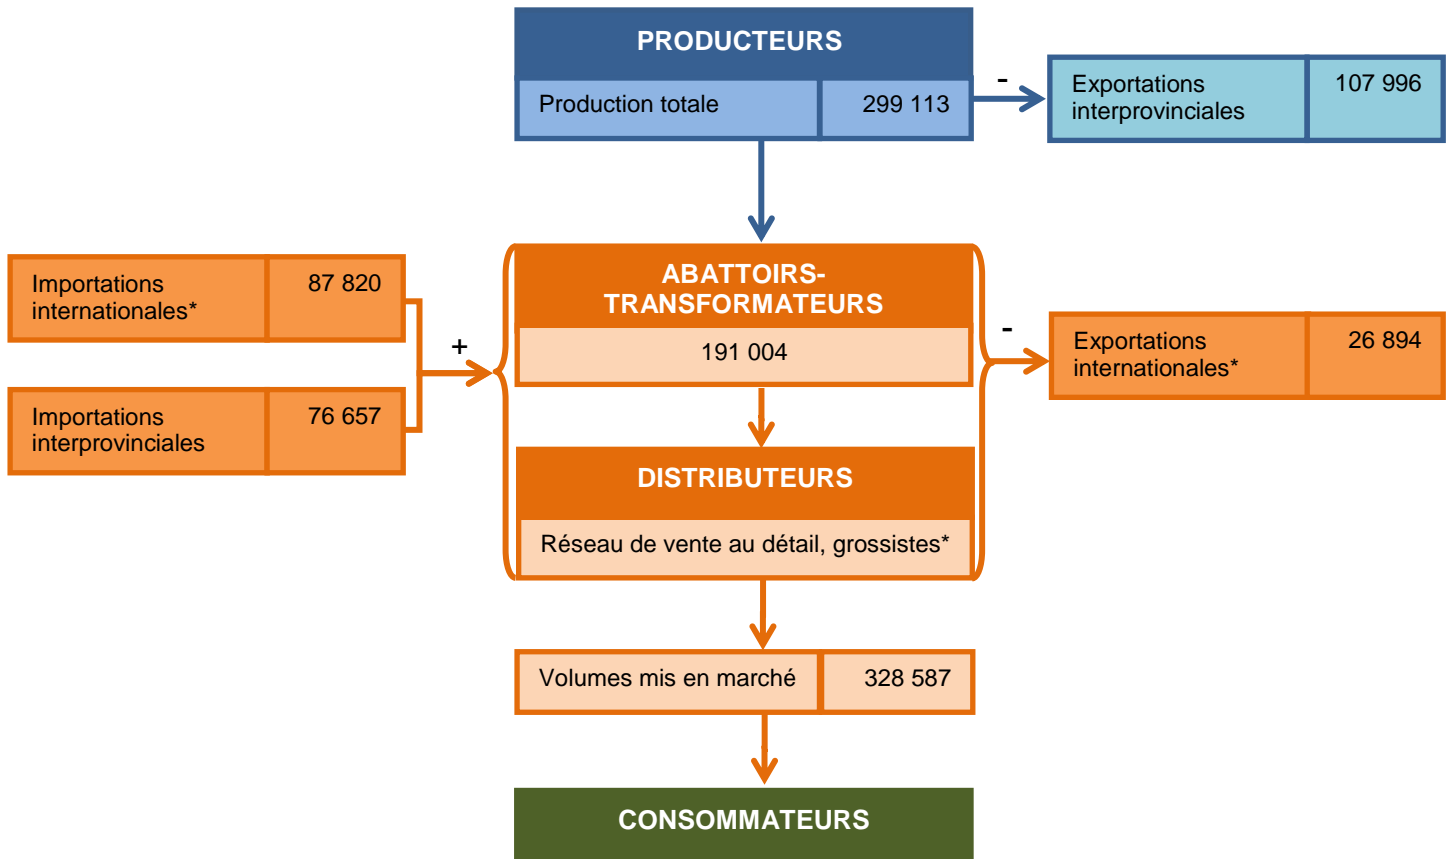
PRODUCTEURS

| Production totale | 299 113 |
|---|---|

-

| Exportations interprovinciales | 107 996 |
|---|---|

| Importations internationales* | 87 820 |
|---|---|

| Importations interprovinciales | 76 657 |
|---|---|

+

ABATTOIRS-TRANSFORMATEURS

191 004

-

| Exportations internationales* | 26 894 |
|---|---|

DISTRIBUTEURS

Réseau de vente au détail, grossistes*

| Volumes mis en marché | 328 587 |
|---|---|

CONSOMMATEURS